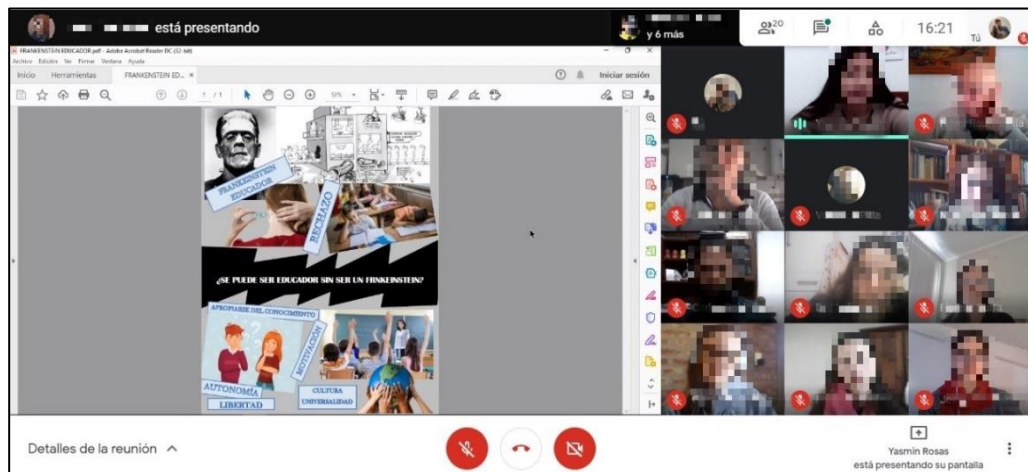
está presentando

y 6 más

20

16:21

Tú

FRANKENSTEIN EDUCADOR.pdf - Adobe Acrobat Reader DC (32-bit)

Archivo Edición Ver Firmar Ventana Ayuda

Inicio Herramientas FRANKENSTEIN ED... ×

Iniciar sesión

1 / 1

FRANKENSTEIN EDUCADOR

RECHAZO

¿SE PUEDE SER EDUCADOR SIN SER UN FRANKEINSTEIN?

APROPIARSE DEL CONOCIMIENTO

MOTIVACIÓN

AUTONOMÍA

LIBERTAD

CULTURA UNIVERSALIDAD

Detalles de la reunión ^

Yasmin Rosas
está presentando su pantalla